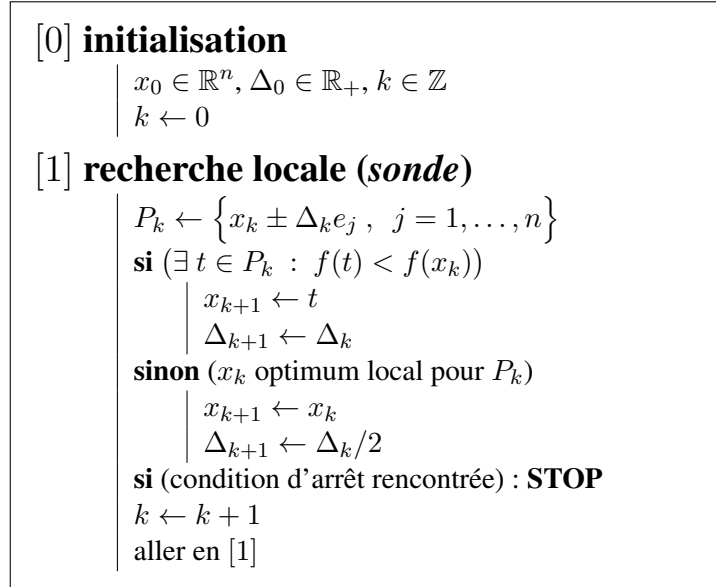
$[0]$ **initialisation**

$x_0 \in \mathbb{R}^n$, $\Delta_0 \in \mathbb{R}_+$, $k \in \mathbb{Z}$
$k \leftarrow 0$

$[1]$ **recherche locale (*sonde*)**

$P_k \leftarrow \left\{x_k \pm \Delta_k e_j\ ,\ \ j = 1, \ldots, n\right\}$
**si** $(\exists\, t \in P_k\ :\ f(t) < f(x_k))$
$x_{k+1} \leftarrow t$
$\Delta_{k+1} \leftarrow \Delta_k$
**sinon** ($x_k$ optimum local pour $P_k$)
$x_{k+1} \leftarrow x_k$
$\Delta_{k+1} \leftarrow \Delta_k/2$
**si** (condition d'arrêt rencontrée) : **STOP**
$k \leftarrow k+1$
aller en $[1]$